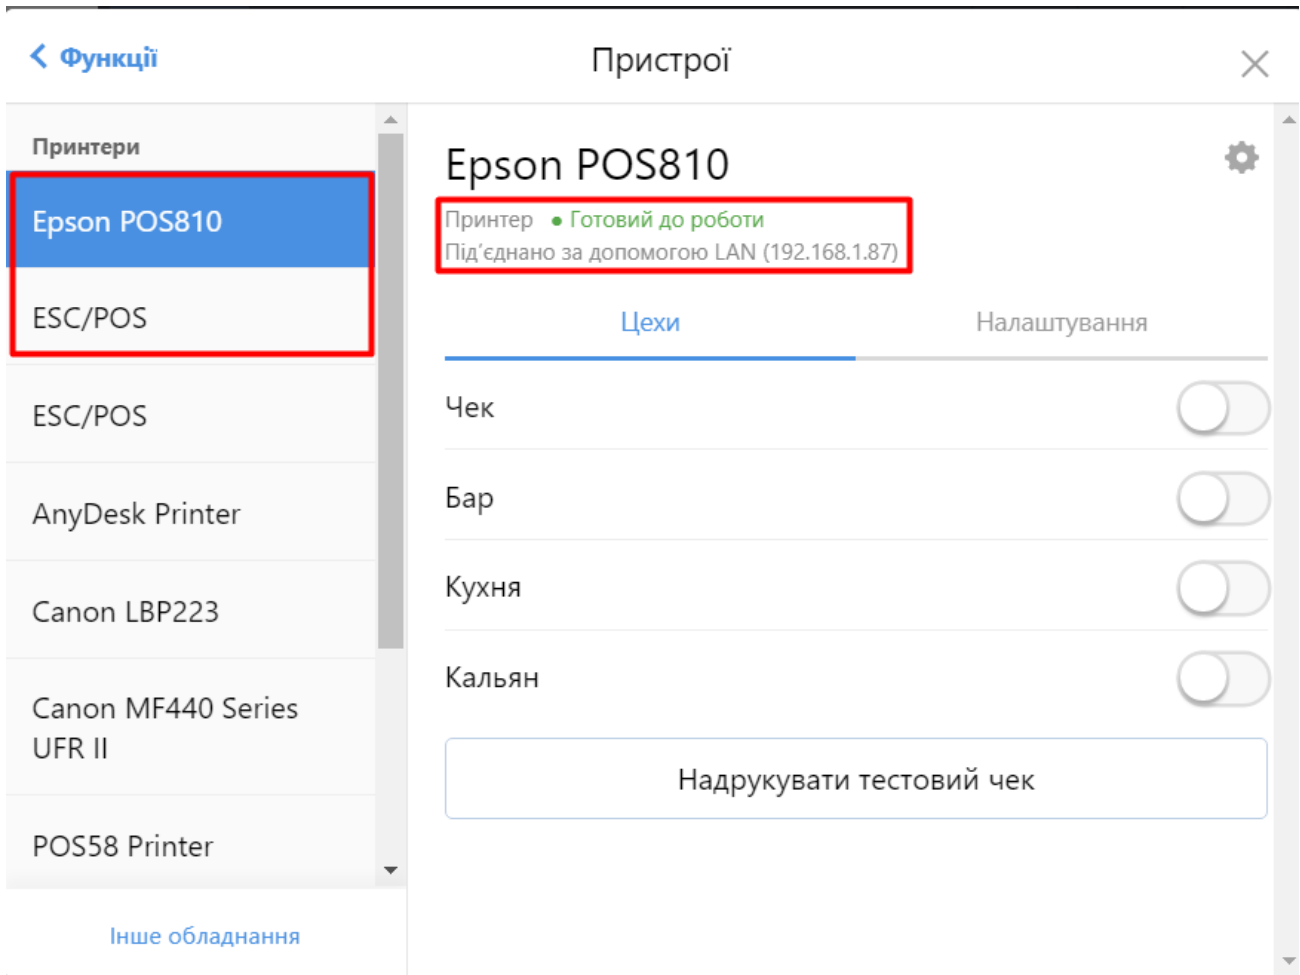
Функції

Пристрої

Принтери

Epson POS810

ESC/POS

ESC/POS

AnyDesk Printer

Canon LBP223

Canon MF440 Series UFR II

POS58 Printer

Інше обладнання

Epson POS810

Принтер • Готовий до роботи
Під'єднано за допомогою LAN (192.168.1.87)

Цехи

Налаштування

Чек

Бар

Кухня

Кальян

Надрукувати тестовий чек